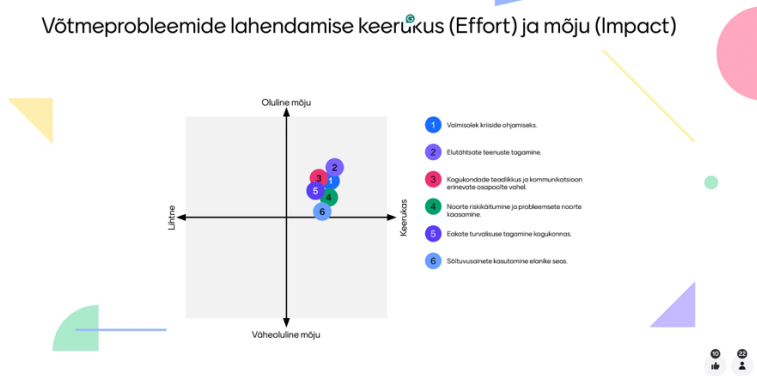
Võtmeprobleemide lahendamise keerukus (Effort) ja mõju (Impact)

Oluline mõju

Lihtne

Keerukas

Väheoluline mõju

3
2
1
5
4
6

1 Valmisolek kriiside ohjamiseks.

2 Elutähtsate teenuste tagamine.

3 Kogukondade teadlikkus ja kommunikatsioon erinevate osapoolte vahel.

4 Noorte riskikäitumine ja probleemsete noorte kaasamine.

5 Eakate turvalisuse tagamine kogukonnas.

6 Sõltuvusainete kasutamine elanike seas.

10
22